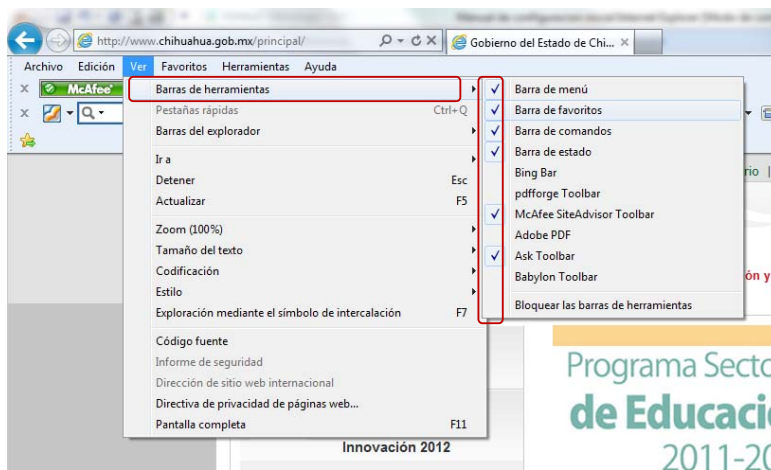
http://www.chihuahua.gob.mx/principal/
Gobierno del Estado de Chi...

Archivo Edición Ver Favoritos Herramientas Ayuda

McAfee

Barras de herramientas
Pestañas rápidas Ctrl+Q
Barras del explorador
Ir a
Detener Esc
Actualizar F5
Zoom (100%)
Tamaño del texto
Codificación
Estilo
Exploración mediante el símbolo de intercalación F7
Código fuente
Informe de seguridad
Dirección de sitio web internacional
Directiva de privacidad de páginas web...
Pantalla completa F11

Barra de menú
Barra de favoritos
Barra de comandos
Barra de estado
Bing Bar
pdfforge Toolbar
McAfee SiteAdvisor Toolbar
Adobe PDF
Ask Toolbar
Babylon Toolbar
Bloquear las barras de herramientas

rio
ón y

Programa Secto
de Educaci
2011-20

Innovación 2012